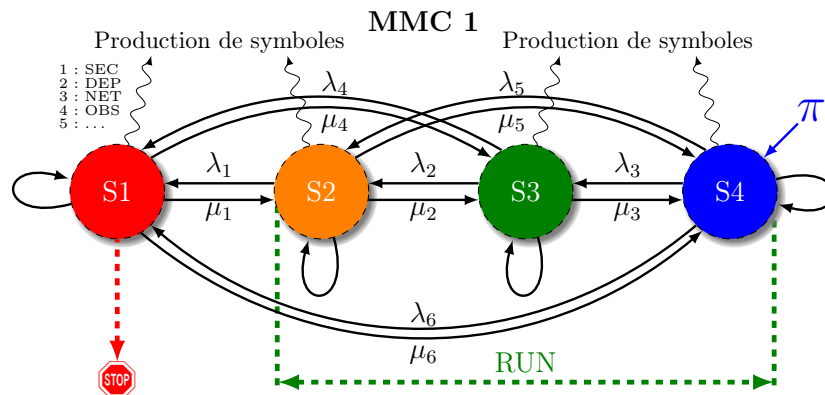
MMC 1

Production de symboles

Production de symboles

1 : SEC
2 : DEP
3 : NET
4 : OBS
5 : ...

$\lambda_4$
$\mu_4$
$\lambda_5$
$\mu_5$
$\pi$

S1
$\lambda_1$
$\mu_1$
S2
$\lambda_2$
$\mu_2$
S3
$\lambda_3$
$\mu_3$
S4

$\lambda_6$
$\mu_6$

RUN

STOP